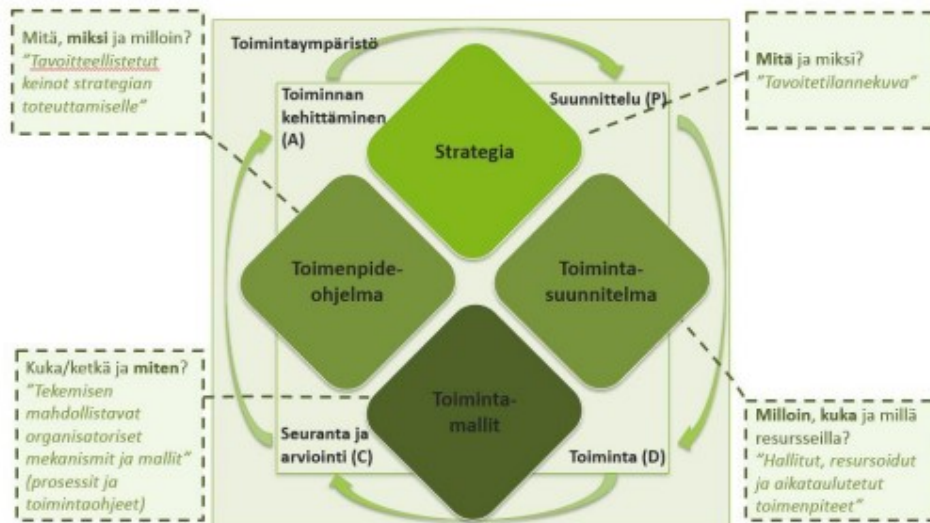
Mitä, miksi ja milloin?
"Tavoitteellistetut keinot strategian toteuttamiselle"

Toimintaympäristö

Mitä ja miksi?
"Tavoitetilannekuva"

Toiminnan kehittäminen (A)

Suunnittelu (P)

Strategia

Toimenpide-ohjelma

Toiminta-suunnitelma

Toiminta-mallit

Kuka/ketkä ja miten?
"Tekemisen mahdollistavat organisatoriset mekanismit ja mallit" (prosessit ja toimintaohjeet)

Seuranta ja arviointi (C)

Toiminta (D)

Milloin, kuka ja millä resursseilla?
"Hallitut, resursoidut ja aikataulutetut toimenpiteet"